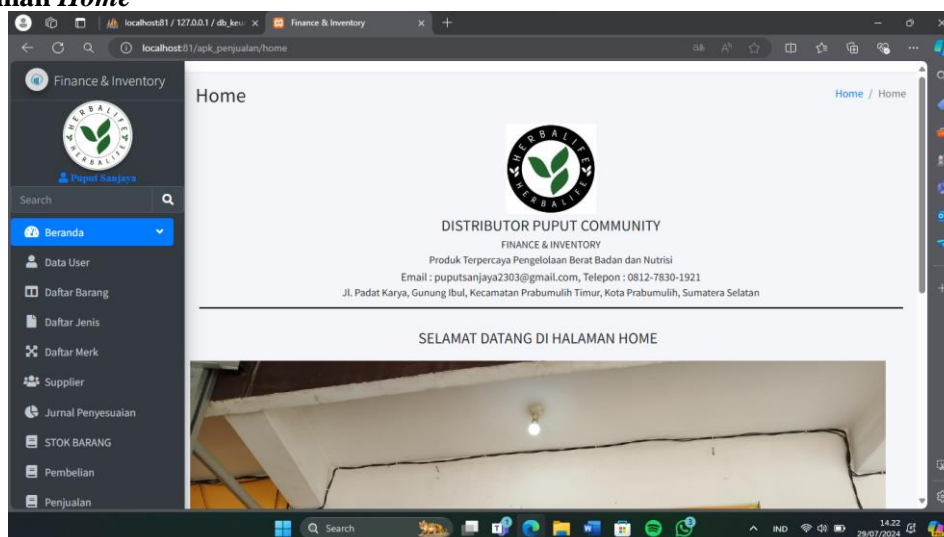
laman Home

localhost:81 / 127.0.0.1 / db_keu ×
Finance & Inventory ×
localhost:81/apk_penjualan/home

Finance & Inventory

HERBALIFE

Puput Sanjaya

Search

Beranda
Data User
Daftar Barang
Daftar Jenis
Daftar Merk
Supplier
Jurnal Penyesuaian
STOK BARANG
Pembelian
Penjualan

Home

Home / Home

HERBALIFE

DISTRIBUTOR PUPUT COMMUNITY

FINANCE & INVENTORY

Produk Terpercaya Pengelolaan Berat Badan dan Nutrisi

Email : puputsanjaya2303@gmail.com, Telepon : 0812-7830-1921

Jl. Padat Karya, Gunung Ibul, Kecamatan Prabumulih Timur, Kota Prabumulih, Sumatera Selatan

SELAMAT DATANG DI HALAMAN HOME

Search

IND 14.22 29/07/2024